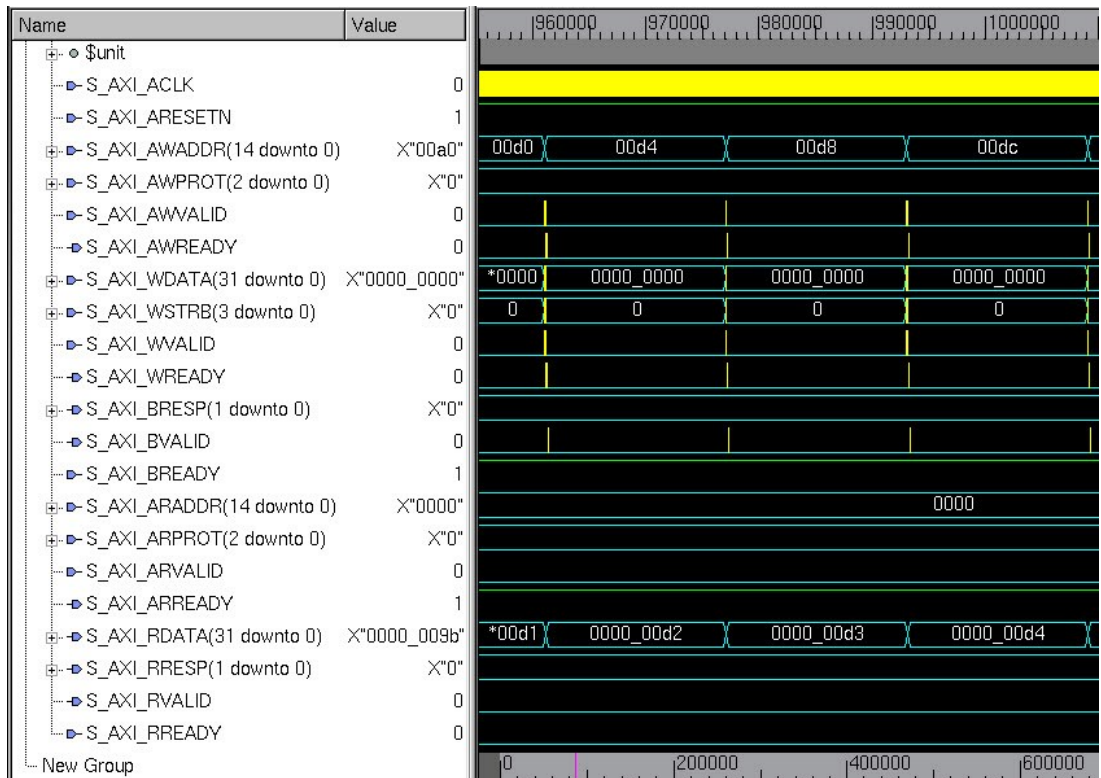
| Name | Value |
|---|---|
| $unit | |
| S_AXI_ACLK | 0 |
| S_AXI_ARESETN | 1 |
| S_AXI_AWADDR(14 downto 0) | X"00a0" |
| S_AXI_AWPROT(2 downto 0) | X"0" |
| S_AXI_AWVALID | 0 |
| S_AXI_AWREADY | 0 |
| S_AXI_WDATA(31 downto 0) | X"0000_0000" |
| S_AXI_WSTRB(3 downto 0) | X"0" |
| S_AXI_WVALID | 0 |
| S_AXI_WREADY | 0 |
| S_AXI_BRESP(1 downto 0) | X"0" |
| S_AXI_BVALID | 0 |
| S_AXI_BREADY | 1 |
| S_AXI_ARADDR(14 downto 0) | X"0000" |
| S_AXI_ARPROT(2 downto 0) | X"0" |
| S_AXI_ARVALID | 0 |
| S_AXI_ARREADY | 1 |
| S_AXI_RDATA(31 downto 0) | X"0000_009b" |
| S_AXI_RRESP(1 downto 0) | X"0" |
| S_AXI_RVALID | 0 |
| S_AXI_RREADY | 0 |
| New Group | |

960000 970000 980000 990000 1000000

00d0 00d4 00d8 00dc

*0000 0000_0000 0000_0000 0000_0000

0 0 0 0

0000

*00d1 0000_00d2 0000_00d3 0000_00d4

0 200000 400000 600000